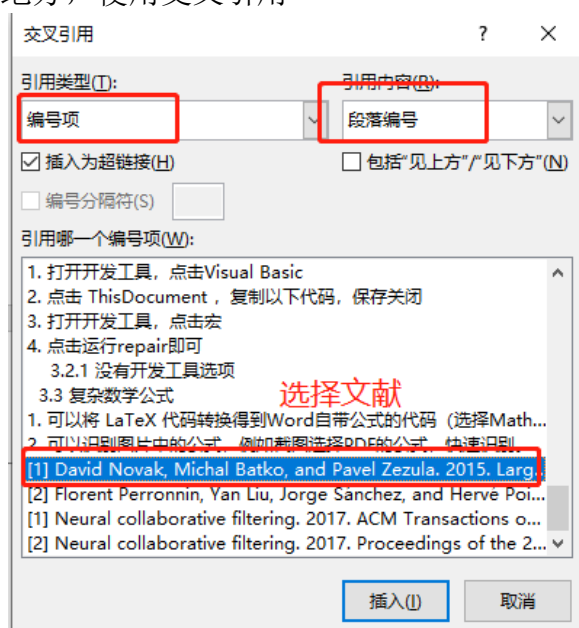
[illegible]

交叉引用

?

×

引用类型(T):

编号项

引用内容(R):

段落编号

☑ 插入为超链接(H)

☐ 包括"见上方"/"见下方"(N)

☐ 编号分隔符(S)

引用哪一个编号项(W):

1. 打开开发工具，点击Visual Basic
2. 点击 ThisDocument，复制以下代码，保存关闭
3. 打开开发工具，点击宏
4. 点击运行repair即可
3.2.1 没有开发工具选项
3.3 复杂数学公式
1. 可以将 LaTeX 代码转换得到Word自带公式的代码（选择Math...
2. 可以识别图片中的公式，例如截图选择PDF的公式，快速识别
[1] David Novak, Michal Batko, and Pavel Zezula. 2015. Larg
[2] Florent Perronnin, Yan Liu, Jorge Sanchez, and Hervé Poi...
[1] Neural collaborative filtering. 2017. ACM Transactions o...
[2] Neural collaborative filtering. 2017. Proceedings of the 2...

选择文献

插入(I)

取消